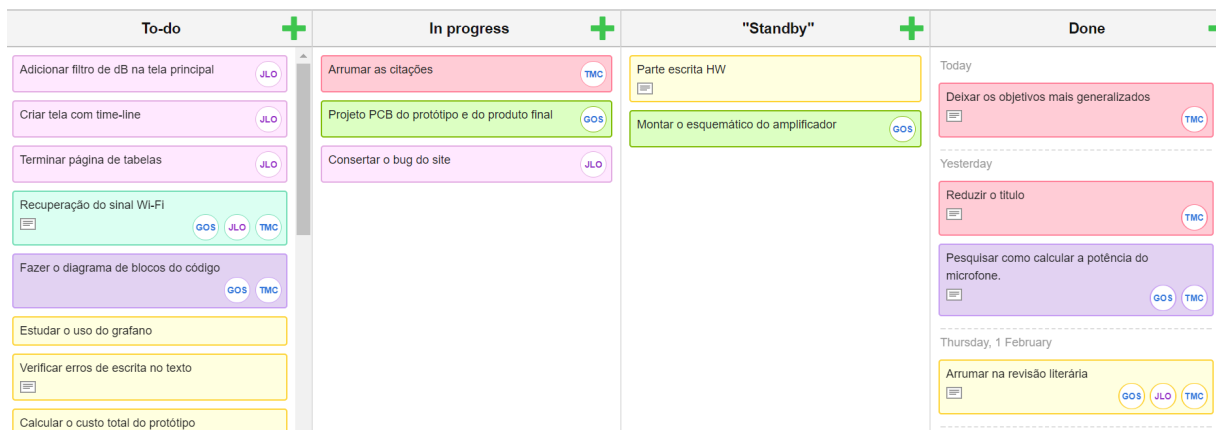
To-do

Adicionar filtro de dB na tela principal JLO

Criar tela com time-line JLO

Terminar página de tabelas JLO

Recuperação do sinal Wi-Fi GOS JLO TMC

Fazer o diagrama de blocos do código GOS TMC

Estudar o uso do grafano

Verificar erros de escrita no texto

Calcular o custo total do protótipo

In progress

Arrumar as citações TMC

Projeto PCB do protótipo e do produto final GOS

Consertar o bug do site JLO

"Standby"

Parte escrita HW

Montar o esquemático do amplificador GOS

Done

Today

Deixar os objetivos mais generalizados TMC

Yesterday

Reduzir o título TMC

Pesquisar como calcular a potência do microfone. GOS TMC

Thursday, 1 February

Arrumar na revisão literária GOS JLO TMC